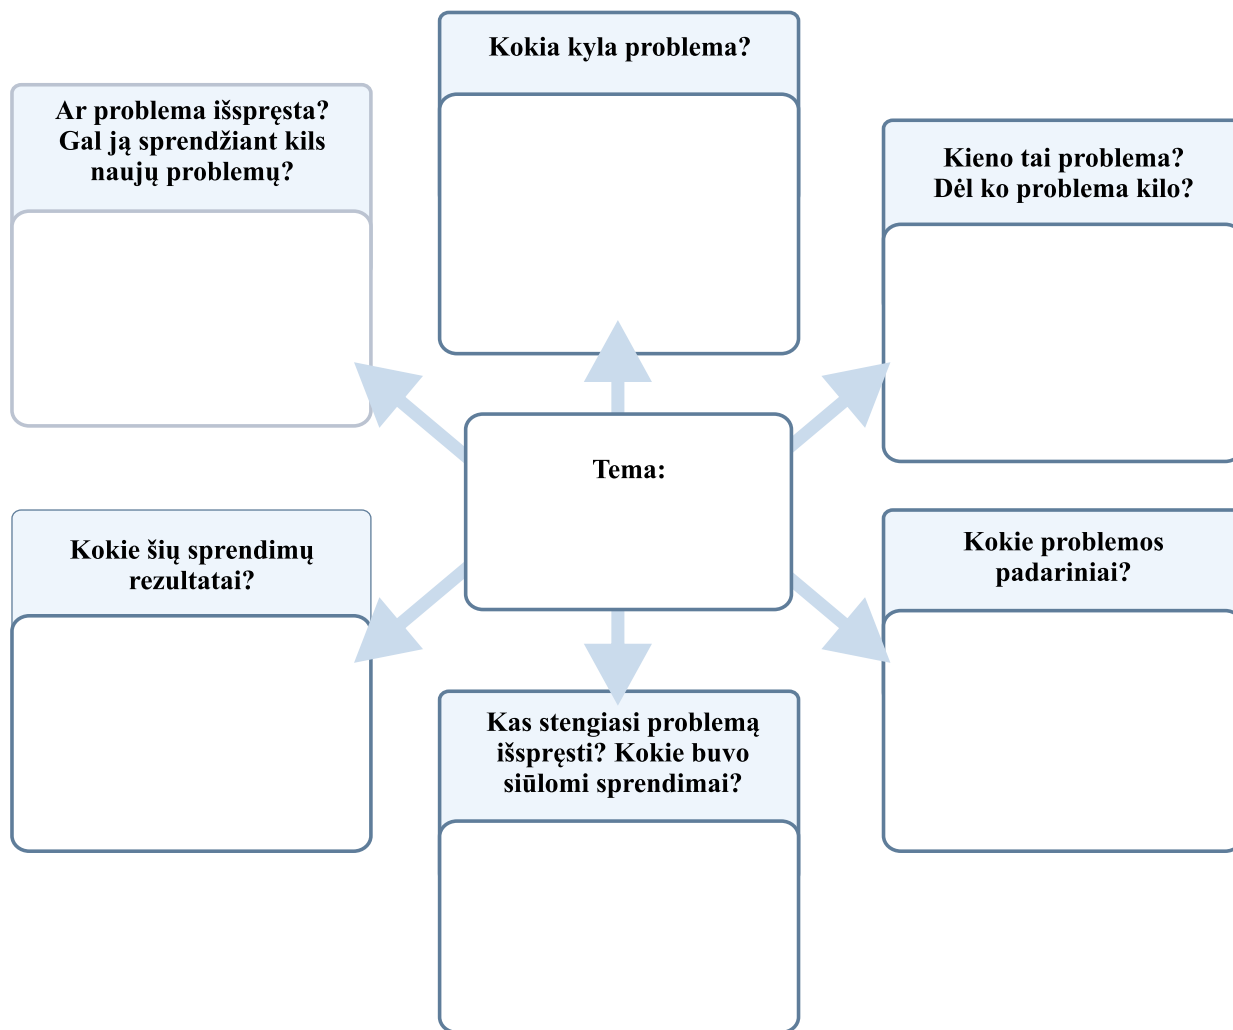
Kokia kyla problema?

Ar problema išspręsta? Gal ją sprendžiant kils naujų problemų?

Kieno tai problema? Dėl ko problema kilo?

Tema:

Kokie šių sprendimų rezultatai?

Kokie problemos padariniai?

Kas stengiasi problemą išspręsti? Kokie buvo siūlomi sprendimai?